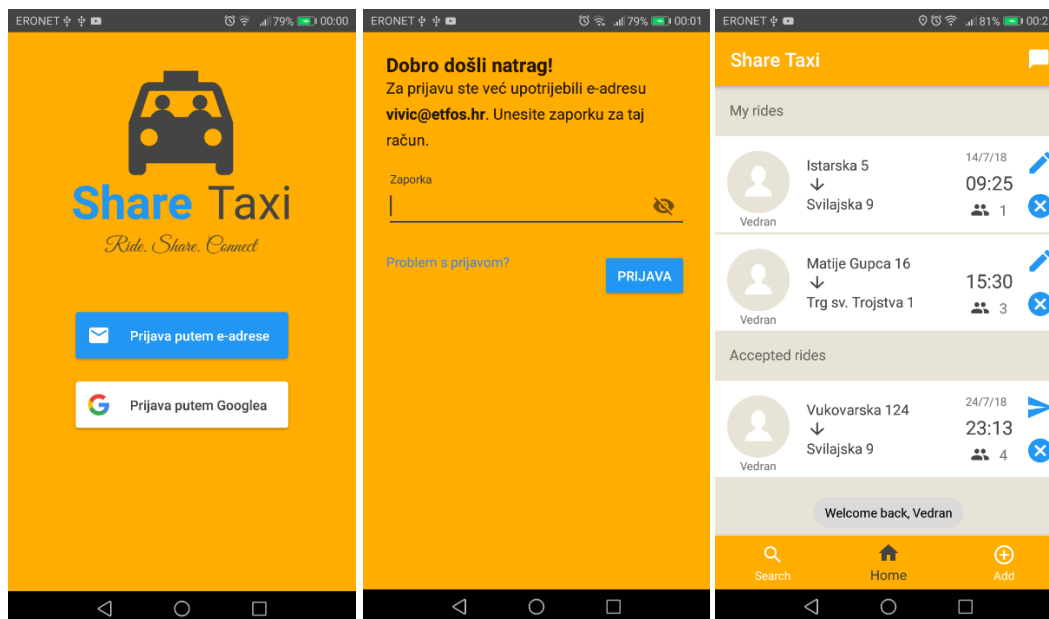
ERONET 79% 00:00

Share Taxi
Ride. Share. Connect

Prijava putem e-adrese

Prijava putem Googlea

ERONET 79% 00:01

Dobro došli natrag!
Za prijavu ste već upotrijebili e-adresu vivic@etfos.hr. Unesite zaporku za taj račun.

Zaporka

Problem s prijavom?

PRIJAVA

ERONET 81% 00:2

Share Taxi

My rides

Vedran
Istarska 5
Svilajska 9
14/7/18
09:25
1

Vedran
Matije Gupca 16
Trg sv. Trojstva 1
15:30
3

Accepted rides

Vedran
Vukovarska 124
Svilajska 9
24/7/18
23:13
4

Welcome back, Vedran

Search
Home
Add